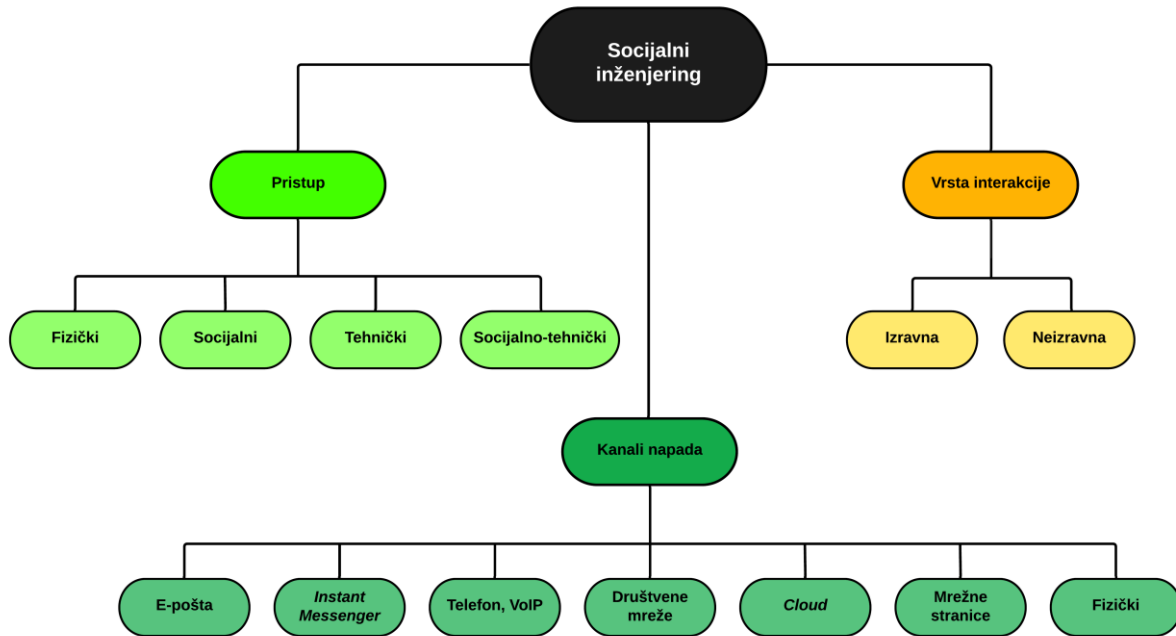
Socijalni inženjering

Pristup

Fizički

Socijalni

Tehnički

Socijalno-tehnički

Vrsta interakcije

Izravna

Neizravna

Kanali napada

E-pošta

Instant Messenger

Telefon, VoIP

Društvene mreže

Cloud

Mrežne stranice

Fizički